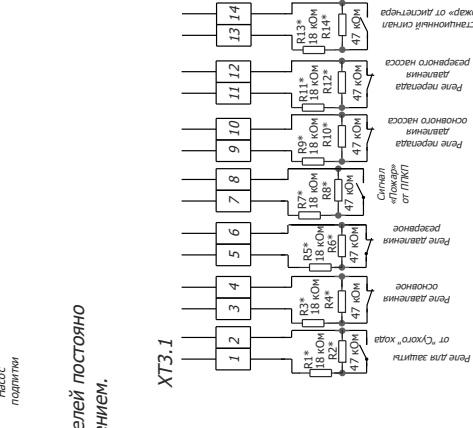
Насос подпитки

...елей постоянно ...нием.

XT3.1

1 2 3 4 5 6 7 8 9 10 11 12 13 14

R1* 18 кОм R2* 47 кОм
R3* 18 кОм R4* 47 кОм
R5* 18 кОм R6* 47 кОм
R7* 18 кОм R8* 47 кОм
R9* 18 кОм R10* 47 кОм
R11* 18 кОм R12* 47 кОм
R13* 18 кОм R14* 47 кОм

Реле для защиты от "Сухого" хода

Реле давления основное

Реле давления резервное

Сигнал «Пожар» от ППКП

Реле перепада давления основного насоса

Реле перепада давления резервного насоса

...станционный сигнал ...жар» от диспетчера